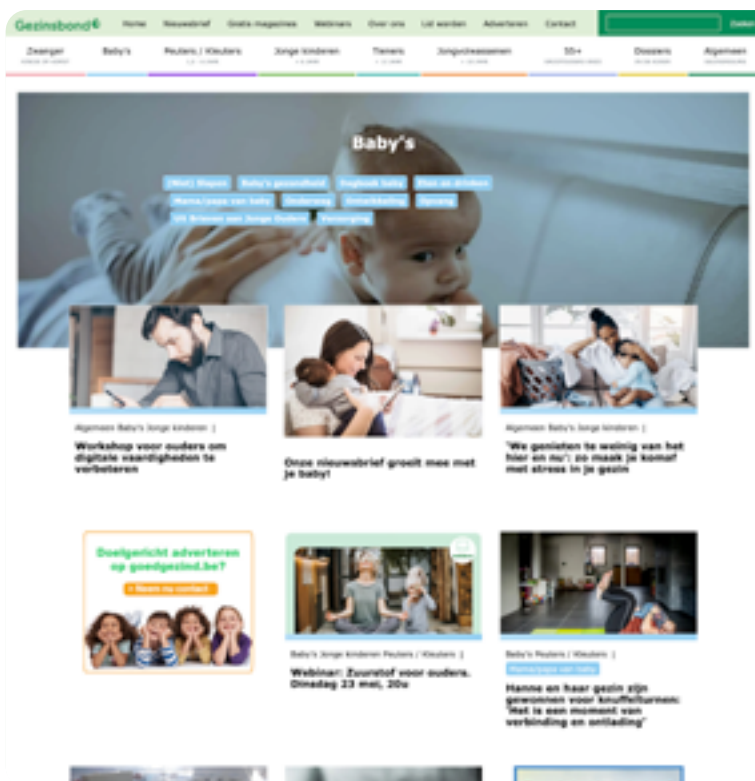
Gezinsbond

Home Nieuwsbrief Gratis magazines Webinars Over ons Lid worden Adverteren Contact

Zoek

Zwanger Baby's Peuters / Kleuters Jonge kinderen Tieners Jongvolwassenen 55+ Dossiers Algemeen

Baby's

(Niet) Slapen Baby's gezondheid Dagboek baby Eten en drinken Mama/papa van baby Onderwijs Ontwikkeling Opvang Vit Brieven aan Jonge Ouders Verzorging

Algemeen Baby's Jonge kinderen |

Workshop voor ouders om digitale vaardigheden te verbeteren

Onze nieuwsbrief groeit mee met je baby!

Algemeen Baby's Jonge kinderen |

'We genieten te weinig van het hier en nu': zo maak je komaf met stress in je gezin

Doelgericht adverteren op goedgezind.be?

> Neem nu contact

Baby's Jonge kinderen Peuters / Kleuters |

Webinar: Zuurstof voor ouders. Dinsdag 23 mei, 20u

Baby's Peuters / Kleuters |

Mama/papa van baby

Hanne en haar gezin zijn genomen voor knuffelturnen: 'Het is een moment van verbinding en ontlading'